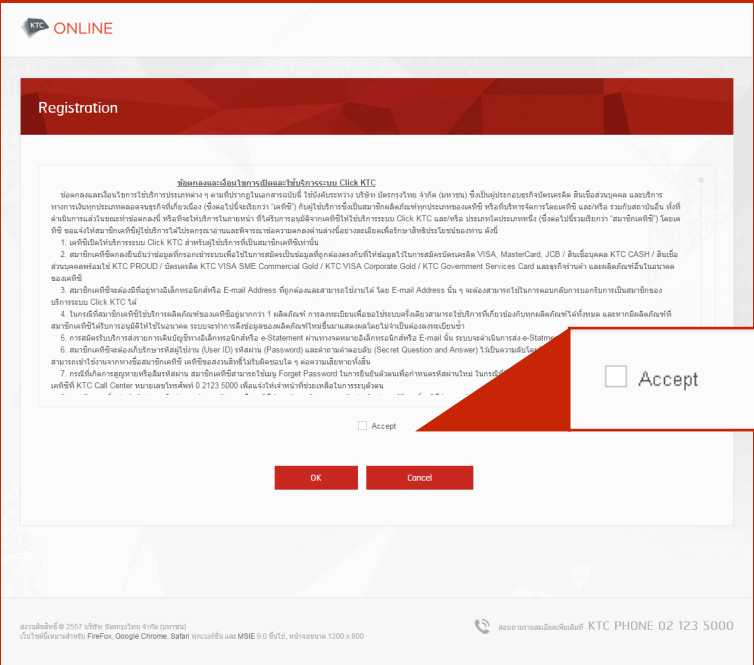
KTC ONLINE

Registration

ข้อตกลงและเงื่อนไขการเปิดและใช้บริการระบบ Click KTC

1. เคทีซีเปิดให้บริการระบบ Click KTC สำหรับผู้ใช้บริการที่เป็นสมาชิกเคทีซีเท่านั้น

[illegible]

Accept

Accept

OK Cancel

สงวนลิขสิทธิ์ © 2557 บริษัท บัตรกรุงไทย จำกัด (มหาชน)
เว็บไซต์นี้เหมาะสำหรับ FireFox, Google Chrome, Safari ทุกเวอร์ชั่น และ MSIE 9.0 ขึ้นไป, หน้าจอขนาด 1200 x 800

สอบถามรายละเอียดเพิ่มเติมที่ KTC PHONE 02 123 5000